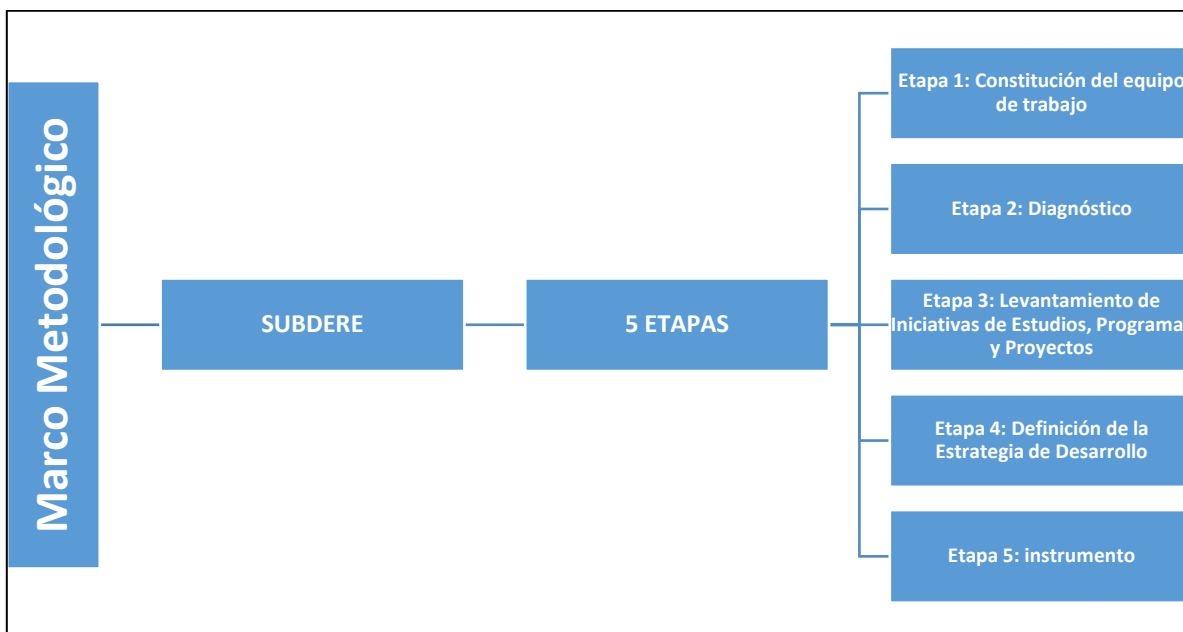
Marco Metodológico

SUBDERE

5 ETAPAS

Etapa 1: Constitución del equipo de trabajo

Etapa 2: Diagnóstico

Etapa 3: Levantamiento de Iniciativas de Estudios, Programa y Proyectos

Etapa 4: Definición de la Estrategia de Desarrollo

Etapa 5: instrumento